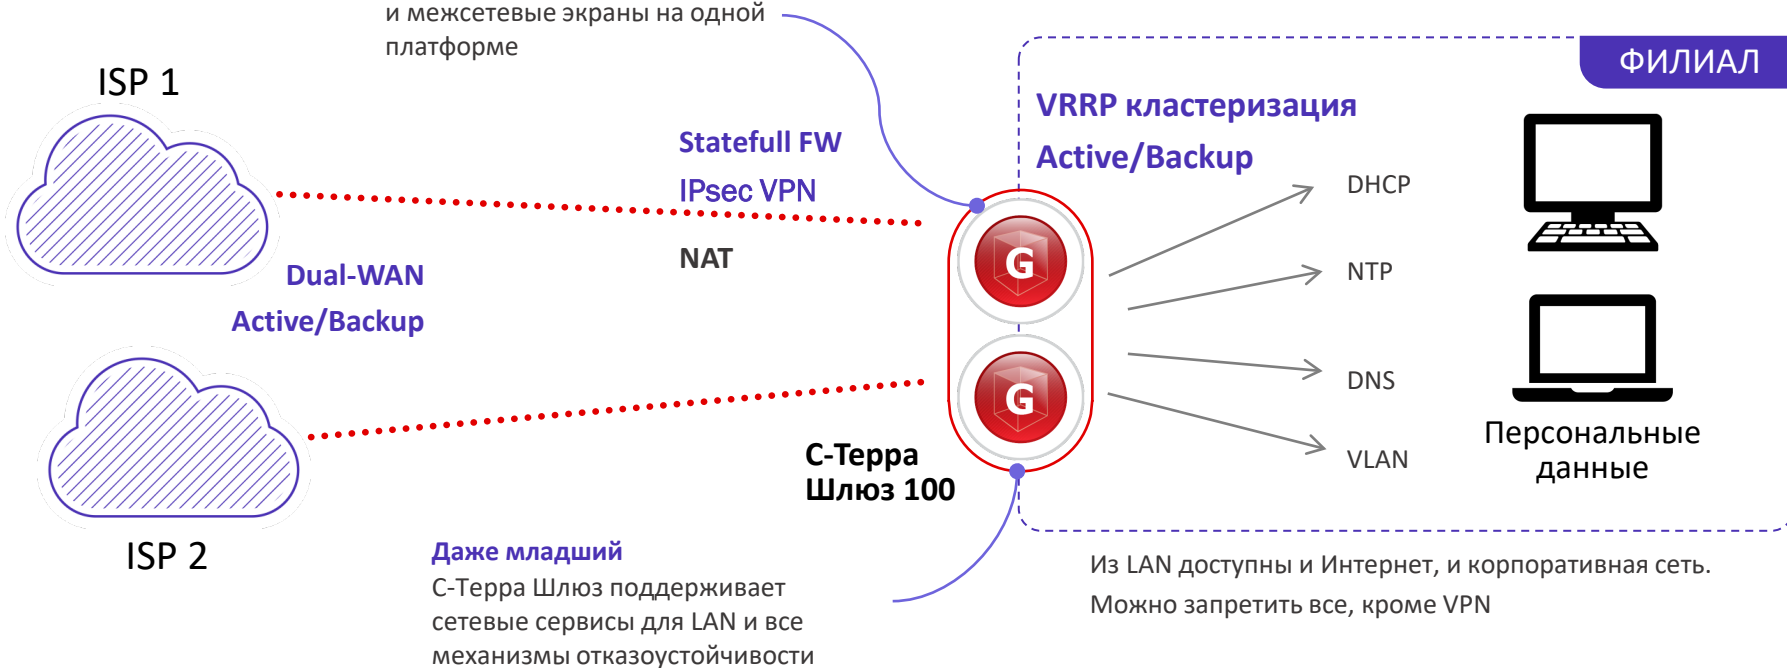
и межсетевые экраны на одной платформе

ISP 1

Statefull FW

IPsec VPN

NAT

Dual-WAN
Active/Backup

ISP 2

ФИЛИАЛ

VRRP кластеризация
Active/Backup

DHCP

NTP

DNS

VLAN

Персональные данные

С-Терра
Шлюз 100

Даже младший
С-Терра Шлюз поддерживает сетевые сервисы для LAN и все механизмы отказоустойчивости

Из LAN доступны и Интернет, и корпоративная сеть.
Можно запретить все, кроме VPN